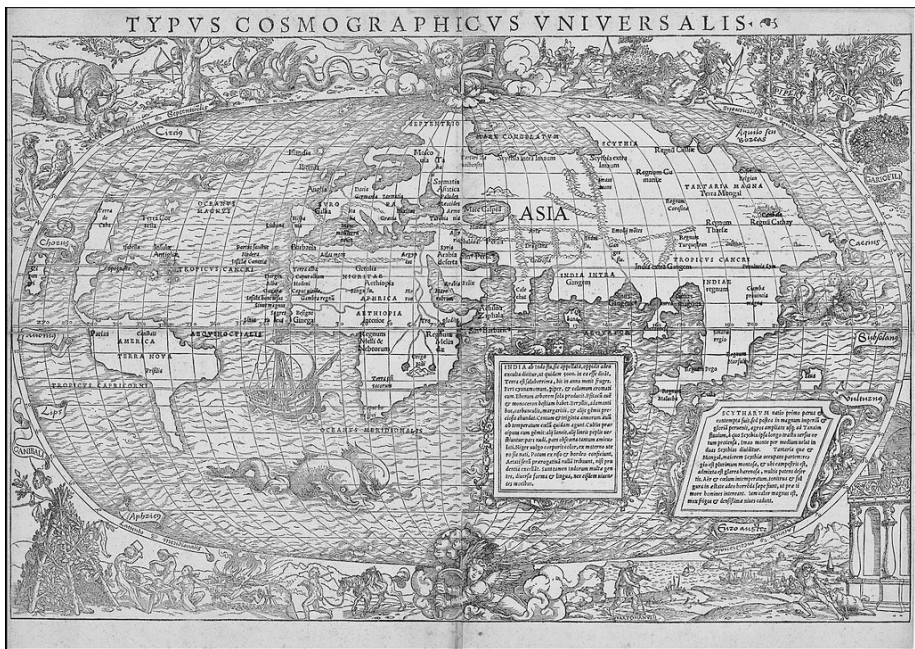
TYPVS COSMOGRAPHICVS VNIVERSALIS.

SEPTENTRIO

MARE CONGELATUM

SCYTHIA

ASIA

OCEANUS MAGNUS

EVROPA

AMERICA

TERRA NOVA

TROPICUS CANCRI

TROPICUS CAPRICORNI

AEQUINOCTIALIS

APHRICA

AETHIOPIA

INDIA INTRA Gangem

INDIAE

TARTARIA MAGNA

TROPICUS CANCRI

OCEANUS MERIDIONALIS

Regnum Cathay

Regnum Tharse

Regnum Tangut

Regnum Mangi

Zipangri

Chorus

Circius

Aquilo seu Boreas

Caecius

Subsolanus

Vulturnus

Lips

Africus

Euro auster

INDIA ab Indo flu. est appellata, apposita ab oriente dicitur, at quidem 4000. in ea esse dicit. Terra est salubrima, bis in anno metit fruges. Fert cynamomum, piper, et calamum aromaticum. Ebenum arborem sola producit. Ibi lacus aut et monocerotes bellum habet. Crystallos adamantes, carbunculos, margaritas, et alijs gemmas praecipue abundat. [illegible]

SCYTHARVM natio primo parva et contempta fuit, sed postea in magnum imperii gloria peruenit. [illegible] Tartaria et Mongal, maiorem Scythiae occupant partem regio est plurimum montosa, et ob campestris ab omnium est gleba sterilis. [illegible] homines intereunt. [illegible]